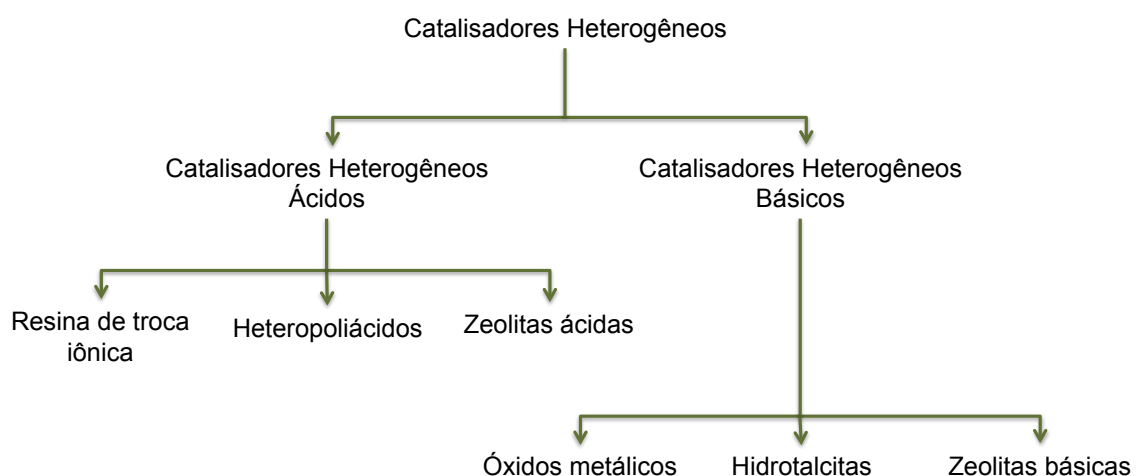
Catalisadores Heterogêneos

Catalisadores Heterogêneos Ácidos

Catalisadores Heterogêneos Básicos

Resina de troca iônica

Heteropoliácidos

Zeolitas ácidas

Óxidos metálicos

Hidrotalcitas

Zeolitas básicas